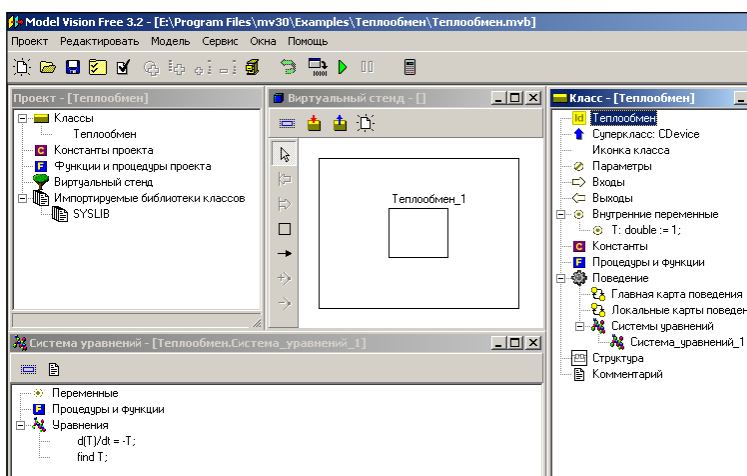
Model Vision Free 3.2 - [E:\Program Files\mv30\Examples\Теплообмен\Теплообмен.mvb]

Проект Редактировать Модель Сервис Окна Помощь

Проект - [Теплообмен]

Классы
Теплообмен
Константы проекта
Функции и процедуры проекта
Виртуальный стенд
Импортируемые библиотеки классов
SYSLIB

Виртуальный стенд - []

Теплообмен_1

Класс - [Теплообмен]

Теплообмен
Суперкласс: CDevice
Иконка класса
Параметры
Входы
Выходы
Внутренние переменные
T: double := 1;
Константы
Процедуры и функции
Поведение
Главная карта поведения
Локальные карты поведен
Системы уравнений
Система_уравнений_1
Структура
Комментарий

Система уравнений - [Теплообмен.Система_уравнений_1]

Переменные
Процедуры и функции
Уравнения
d(T)/dt = -T;
find T;